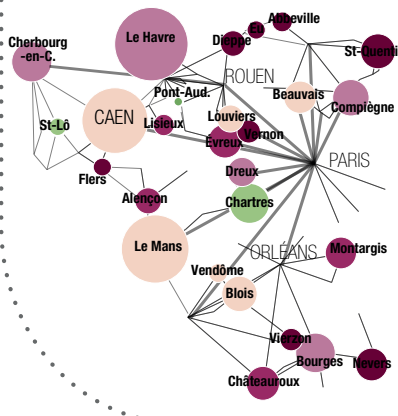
Cherbourg -en-C.
Le Havre
Eu
Abbeville
Dieppe
St-Quenti
ROUEN
Pont-Aud.
Beauvais
Compiègne
St-Lô
CAEN
Lisieux
Louviers
Évreux
Vernon
PARIS
Flers
Dreux
Alençon
Chartres
Le Mans
ORLÉANS
Montargis
Vendôme
Blois
Vierzon
Bourges
Nevers
Châteauroux